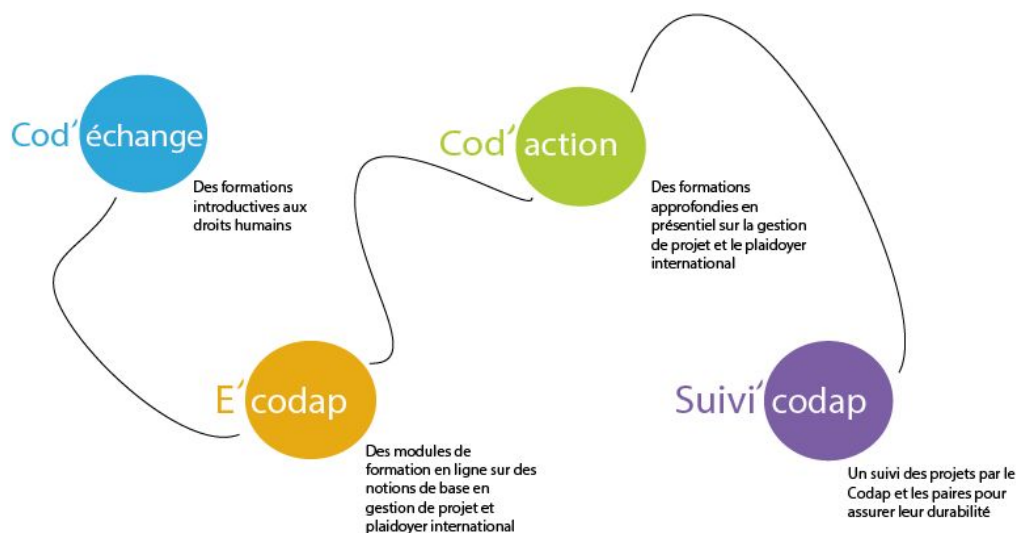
Cod'échange

Des formations introductives aux droits humains

E'codap

Des modules de formation en ligne sur des notions de base en gestion de projet et plaidoyer international

Cod'action

Des formations approfondies en présentiel sur la gestion de projet et le plaidoyer international

Suivi'codap

Un suivi des projets par le Codap et les paires pour assurer leur durabilité